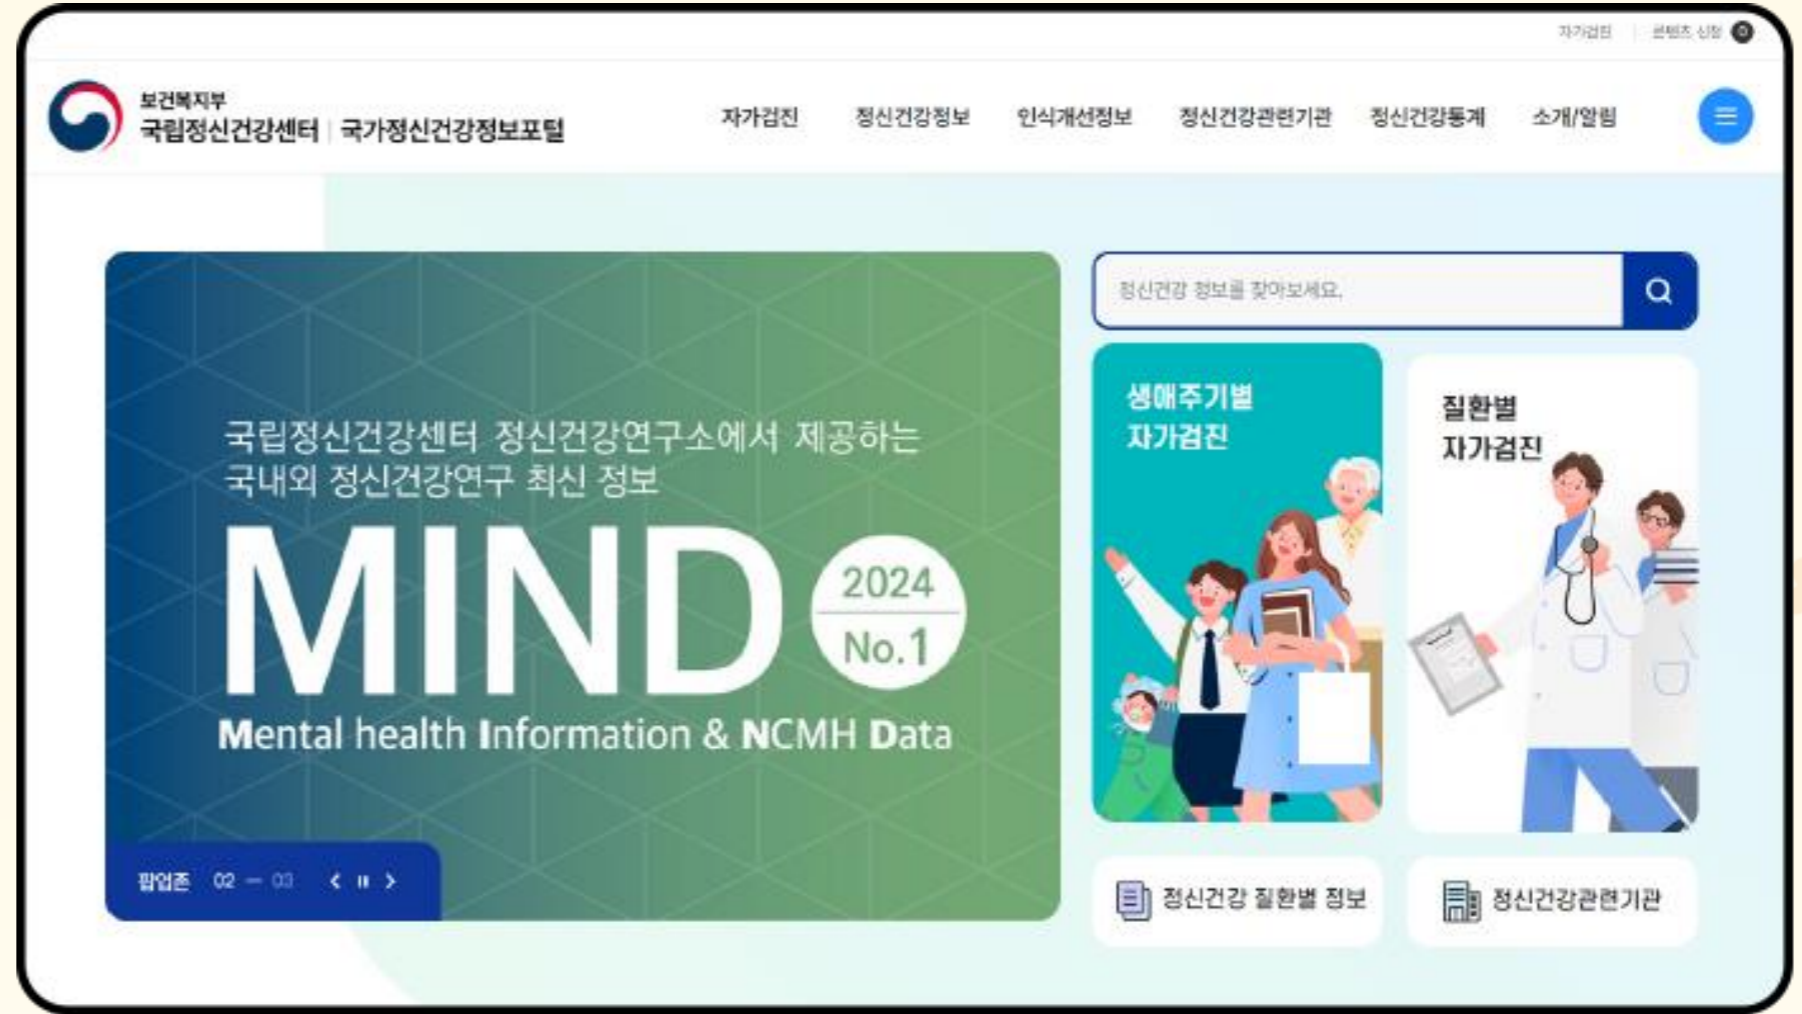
자가검진 | 콘텐츠 신청

보건복지부
국립정신건강센터 | 국가정신건강정보포털

자가검진 정신건강정보 인식개선정보 정신건강관련기관 정신건강통계 소개/알림

국립정신건강센터 정신건강연구소에서 제공하는
국내외 정신건강연구 최신 정보

MIND

2024
No.1

Mental health Information & NCMH Data

팝업존 02 — 03

정신건강 정보를 찾아보세요.

생애주기별
자가검진

질환별
자가검진

정신건강 질환별 정보

정신건강관련기관